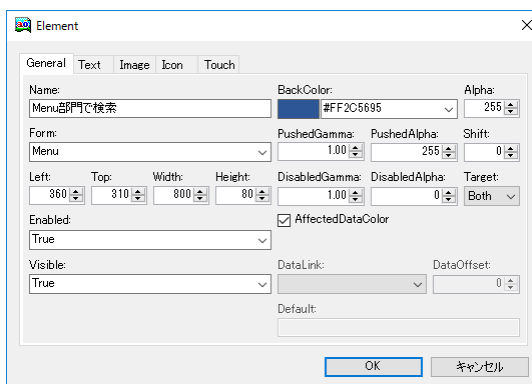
Element

General Text Image Icon Touch

Name:
Menu部門で検索

Form:
Menu

Left: 360
Top: 310
Width: 800
Height: 80

Enabled:
True

Visible:
True

BackColor:
#FF2C5695

Alpha:
255

PushedGamma:
1.00

PushedAlpha:
255

Shift:
0

DisabledGamma:
1.00

DisabledAlpha:
0

Target:
Both

AffectedDataColor

DataLink:

DataOffset:
0

Default:

OK
キャンセル